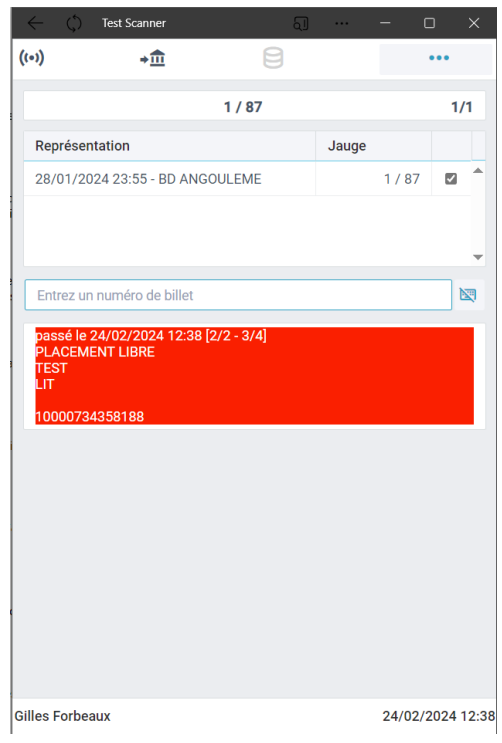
Test Scanner

1 / 87 1/1

| Représentation | Jauge | |
|---|---|---|
| 28/01/2024 23:55 - BD ANGOULEME | 1 / 87 | |

Entrez un numéro de billet

passé le 24/02/2024 12:38 [2/2 - 3/4]
PLACEMENT LIBRE
TEST
LIT

10000734358188

Gilles Forbeaux 24/02/2024 12:38